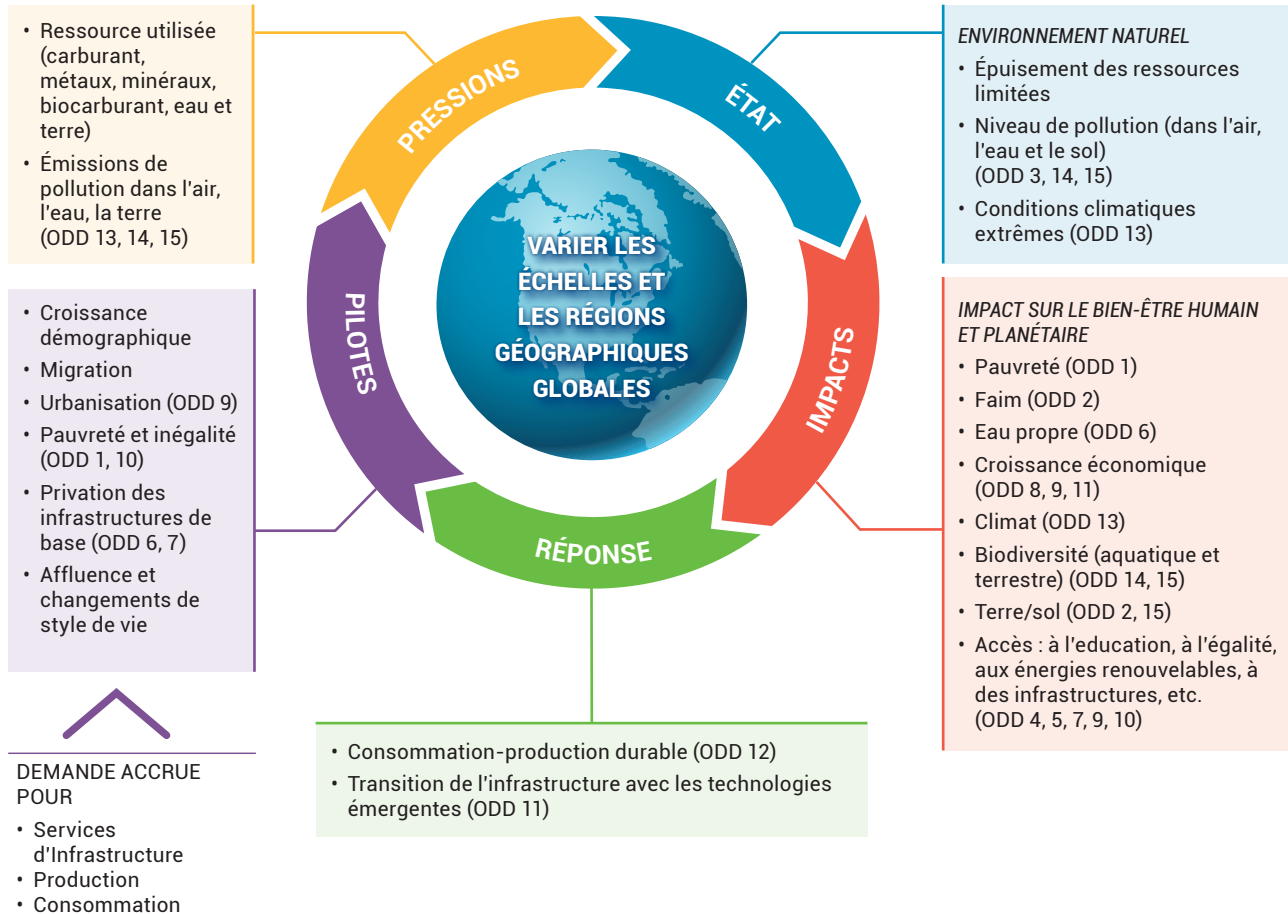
• Ressource utilisée (carburant, métaux, minéraux, biocarburant, eau et terre)
• Émissions de pollution dans l'air, l'eau, la terre (ODD 13, 14, 15)

PRESSIONS

ÉTAT

ENVIRONNEMENT NATUREL
• Épuisement des ressources limitées
• Niveau de pollution (dans l'air, l'eau et le sol) (ODD 3, 14, 15)
• Conditions climatiques extrêmes (ODD 13)

• Croissance démographique
• Migration
• Urbanisation (ODD 9)
• Pauvreté et inégalité (ODD 1, 10)
• Privation des infrastructures de base (ODD 6, 7)
• Affluence et changements de style de vie

PILOTES

VARIER LES ÉCHELLES ET LES RÉGIONS GÉOGRAPHIQUES GLOBALES

IMPACTS

IMPACT SUR LE BIEN-ÊTRE HUMAIN ET PLANÉTAIRE
• Pauvreté (ODD 1)
• Faim (ODD 2)
• Eau propre (ODD 6)
• Croissance économique (ODD 8, 9, 11)
• Climat (ODD 13)
• Biodiversité (aquatique et terrestre) (ODD 14, 15)
• Terre/sol (ODD 2, 15)
• Accès : à l'education, à l'égalité, aux énergies renouvelables, à des infrastructures, etc. (ODD 4, 5, 7, 9, 10)

RÉPONSE

• Consommation-production durable (ODD 12)
• Transition de l'infrastructure avec les technologies émergentes (ODD 11)

DEMANDE ACCRUE POUR
• Services d'Infrastructure
• Production
• Consommation